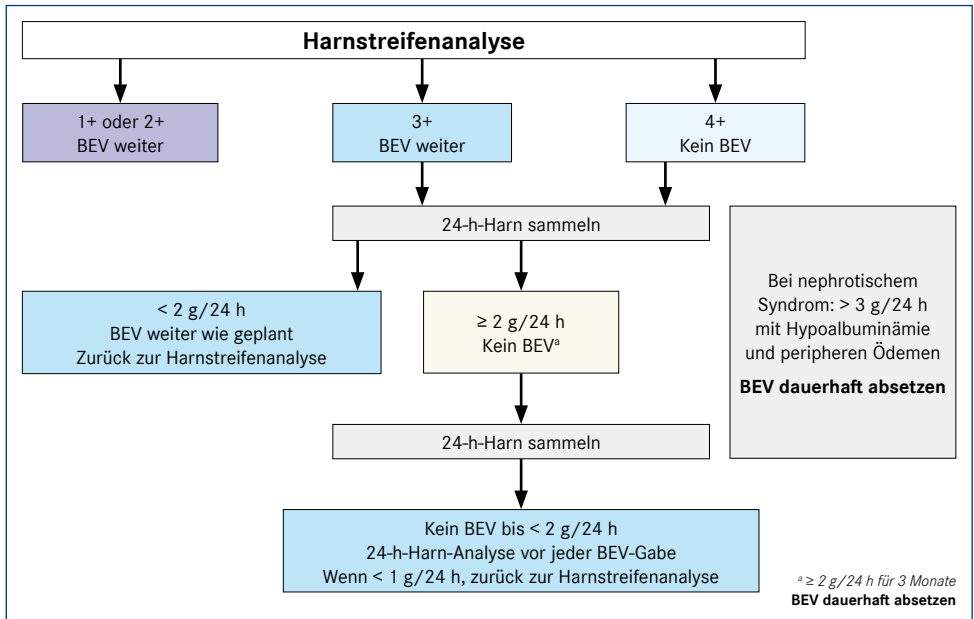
Harnstreifenanalyse

1+ oder 2+
BEV weiter

3+
BEV weiter

4+
Kein BEV

24-h-Harn sammeln

< 2 g/24 h
BEV weiter wie geplant
Zurück zur Harnstreifenanalyse

≥ 2 g/24 h
Kein BEV$^a$

Bei nephrotischem Syndrom: > 3 g/24 h mit Hypoalbuminämie und peripheren Ödemen

BEV dauerhaft absetzen

24-h-Harn sammeln

Kein BEV bis < 2 g/24 h
24-h-Harn-Analyse vor jeder BEV-Gabe
Wenn < 1 g/24 h, zurück zur Harnstreifenanalyse

$^a$ ≥ 2 g/24 h für 3 Monate
BEV dauerhaft absetzen